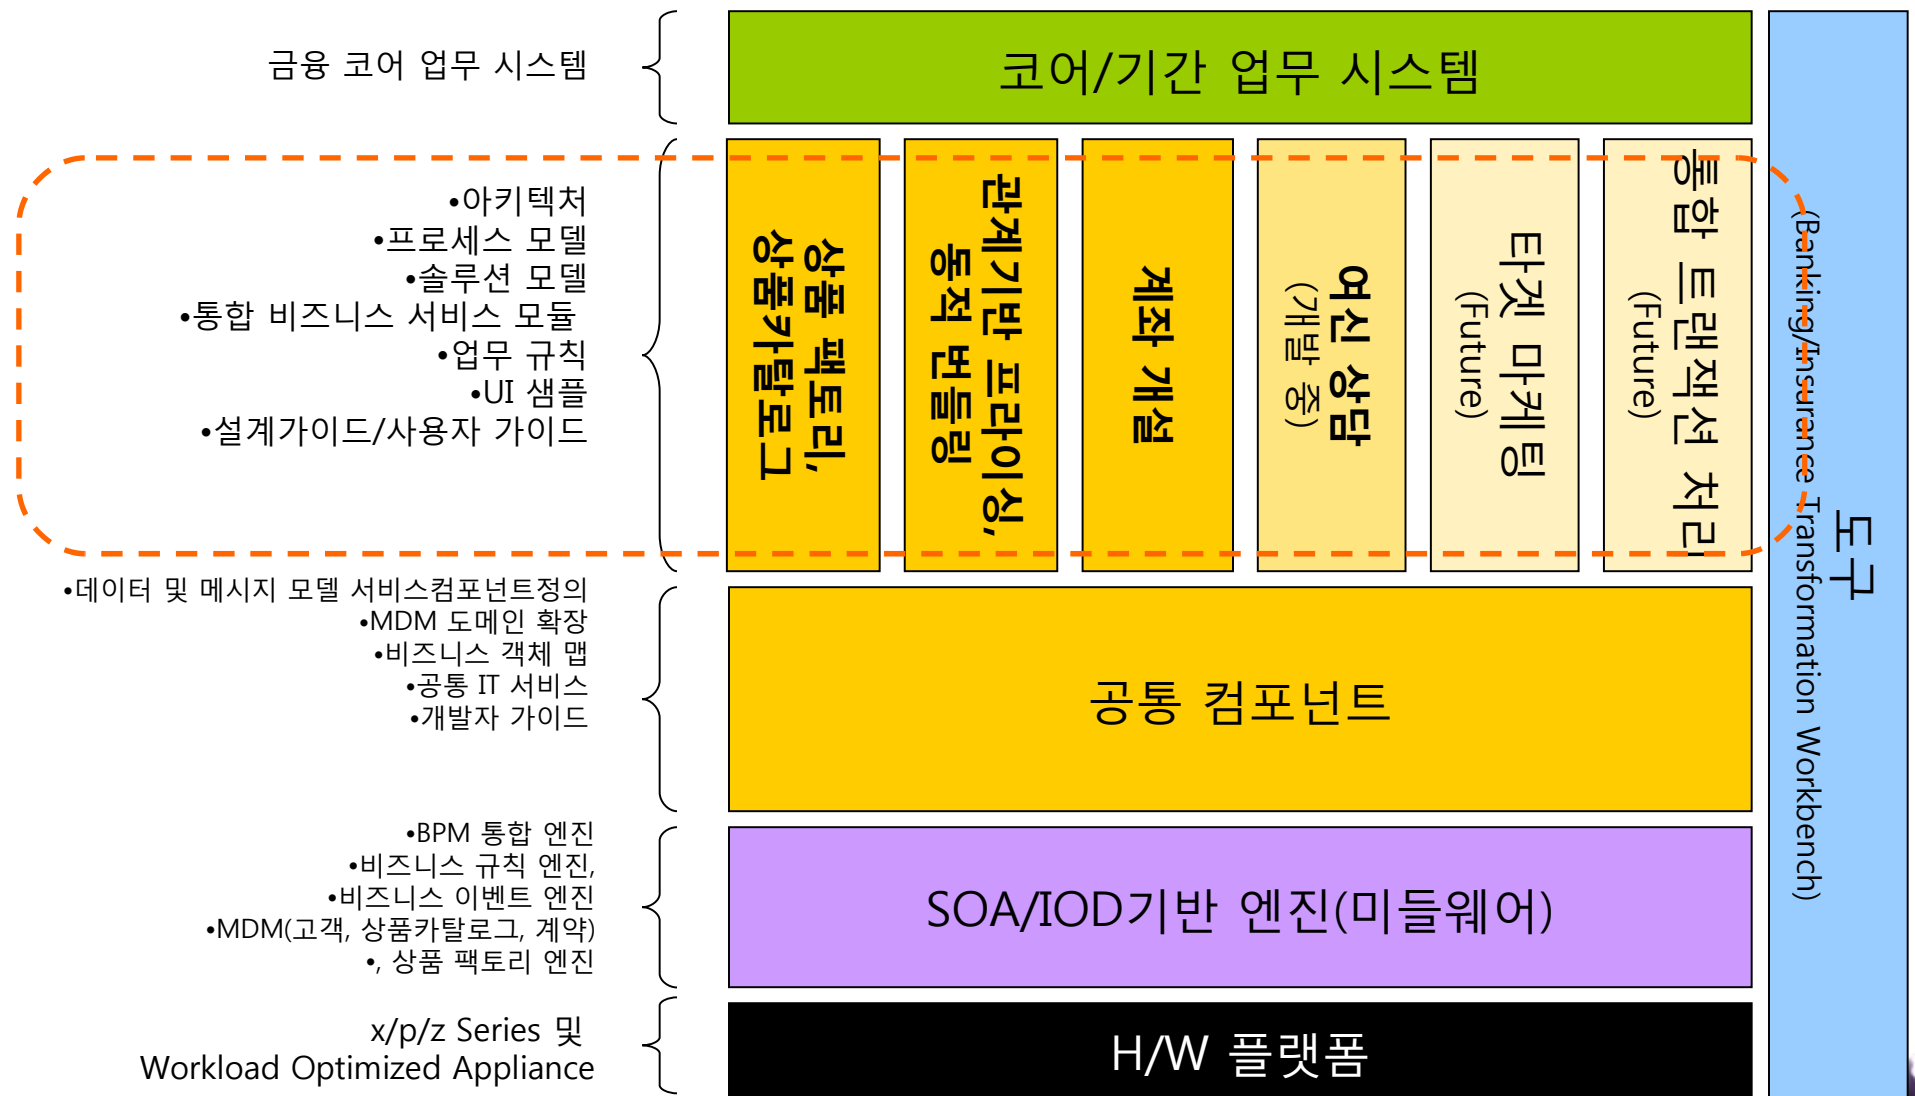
금융 코어 업무 시스템

•아키텍처
•프로세스 모델
•솔루션 모델
•통합 비즈니스 서비스 모듈
•업무 규칙
•UI 샘플
•설계가이드/사용자 가이드

•데이터 및 메시지 모델 서비스컴포넌트정의
•MDM 도메인 확장
•비즈니스 객체 맵
•공통 IT 서비스
•개발자 가이드

•BPM 통합 엔진
•비즈니스 규칙 엔진,
•비즈니스 이벤트 엔진
•MDM(고객, 상품카탈로그, 계약)
•, 상품 팩토리 엔진

x/p/z Series 및
Workload Optimized Appliance

코어/기간 업무 시스템

상품 팩토리, 상품카탈로그

관계기반 프라이싱, 동적 번들링

계좌 개설

여신 상담 (개발 중)

타겟 마케팅 (Future)

통합 트랜잭션 처리 (Future)

공통 컴포넌트

SOA/IOD기반 엔진(미들웨어)

H/W 플랫폼

도구
(Banking/Insurance Transformation Workbench)